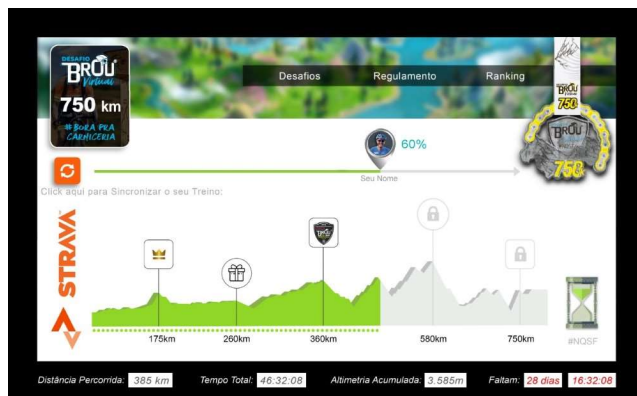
DESAFIO BRÜ Virtual

750 km

#BORA PRA CARNICERIA

Desafios

Regulamento

Ranking

BRÜ 750

BRÜ 750

60%

Seu Nome

Click aqui para Sincronizar o seu Treino:

STRAVA

175km

260km

360km

580km

750km

#NQSF

Distância Percorrida: 385 km

Tempo Total: 46:32:08

Altimetria Acumulada: 3.585m

Faltam: 28 dias 16:32:08